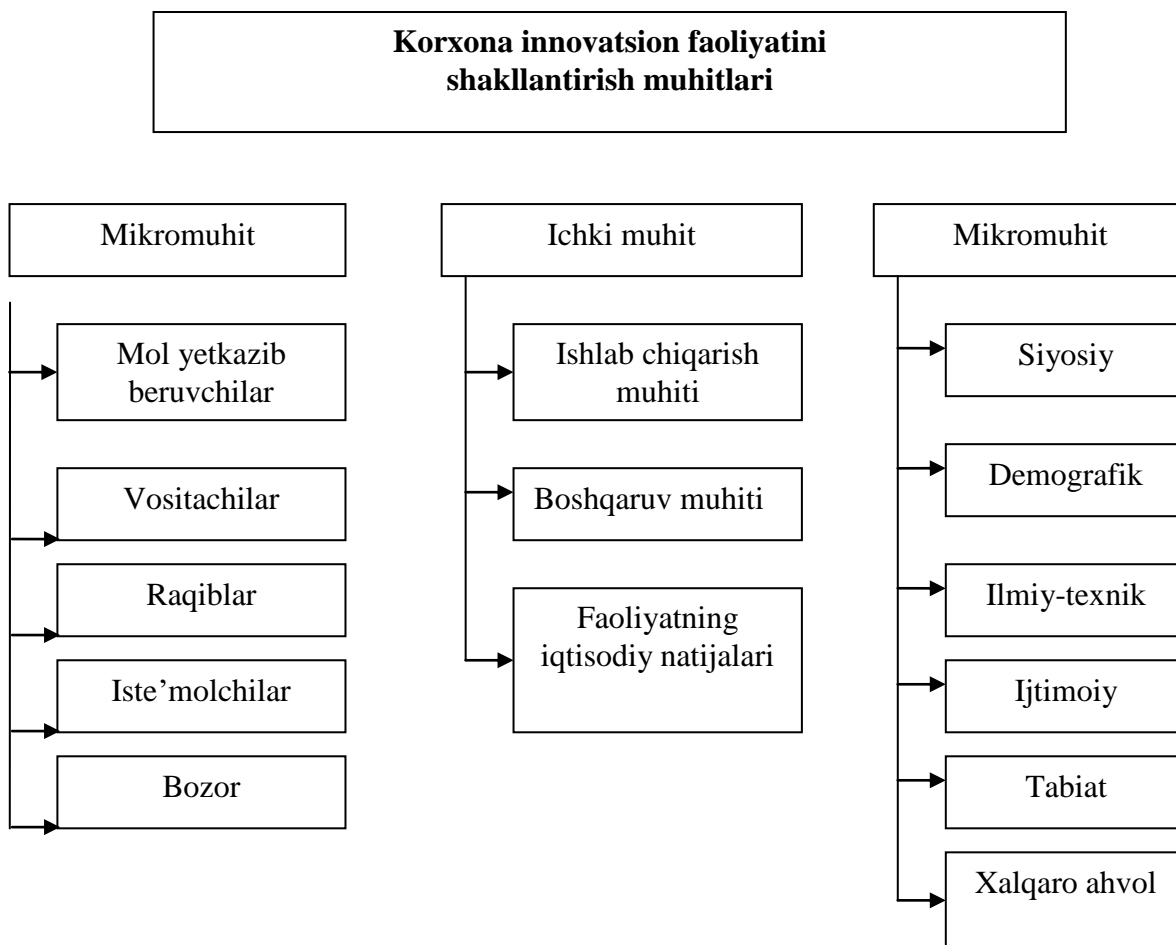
**Korxona innovatsion faoliyatini shakllantirish muhitlari**

Mikromuhit

Mol yetkazib beruvchilar

Vositachilar

Raqiblar

Iste’molchilar

Bozor

Ichki muhit

Ishlab chiqarish muhiti

Boshqaruv muhiti

Faoliyatning iqtisodiy natijalari

Mikromuhit

Siyosiy

Demografik

Ilmiy-texnik

Ijtimoiy

Tabiat

Xalqaro ahvol